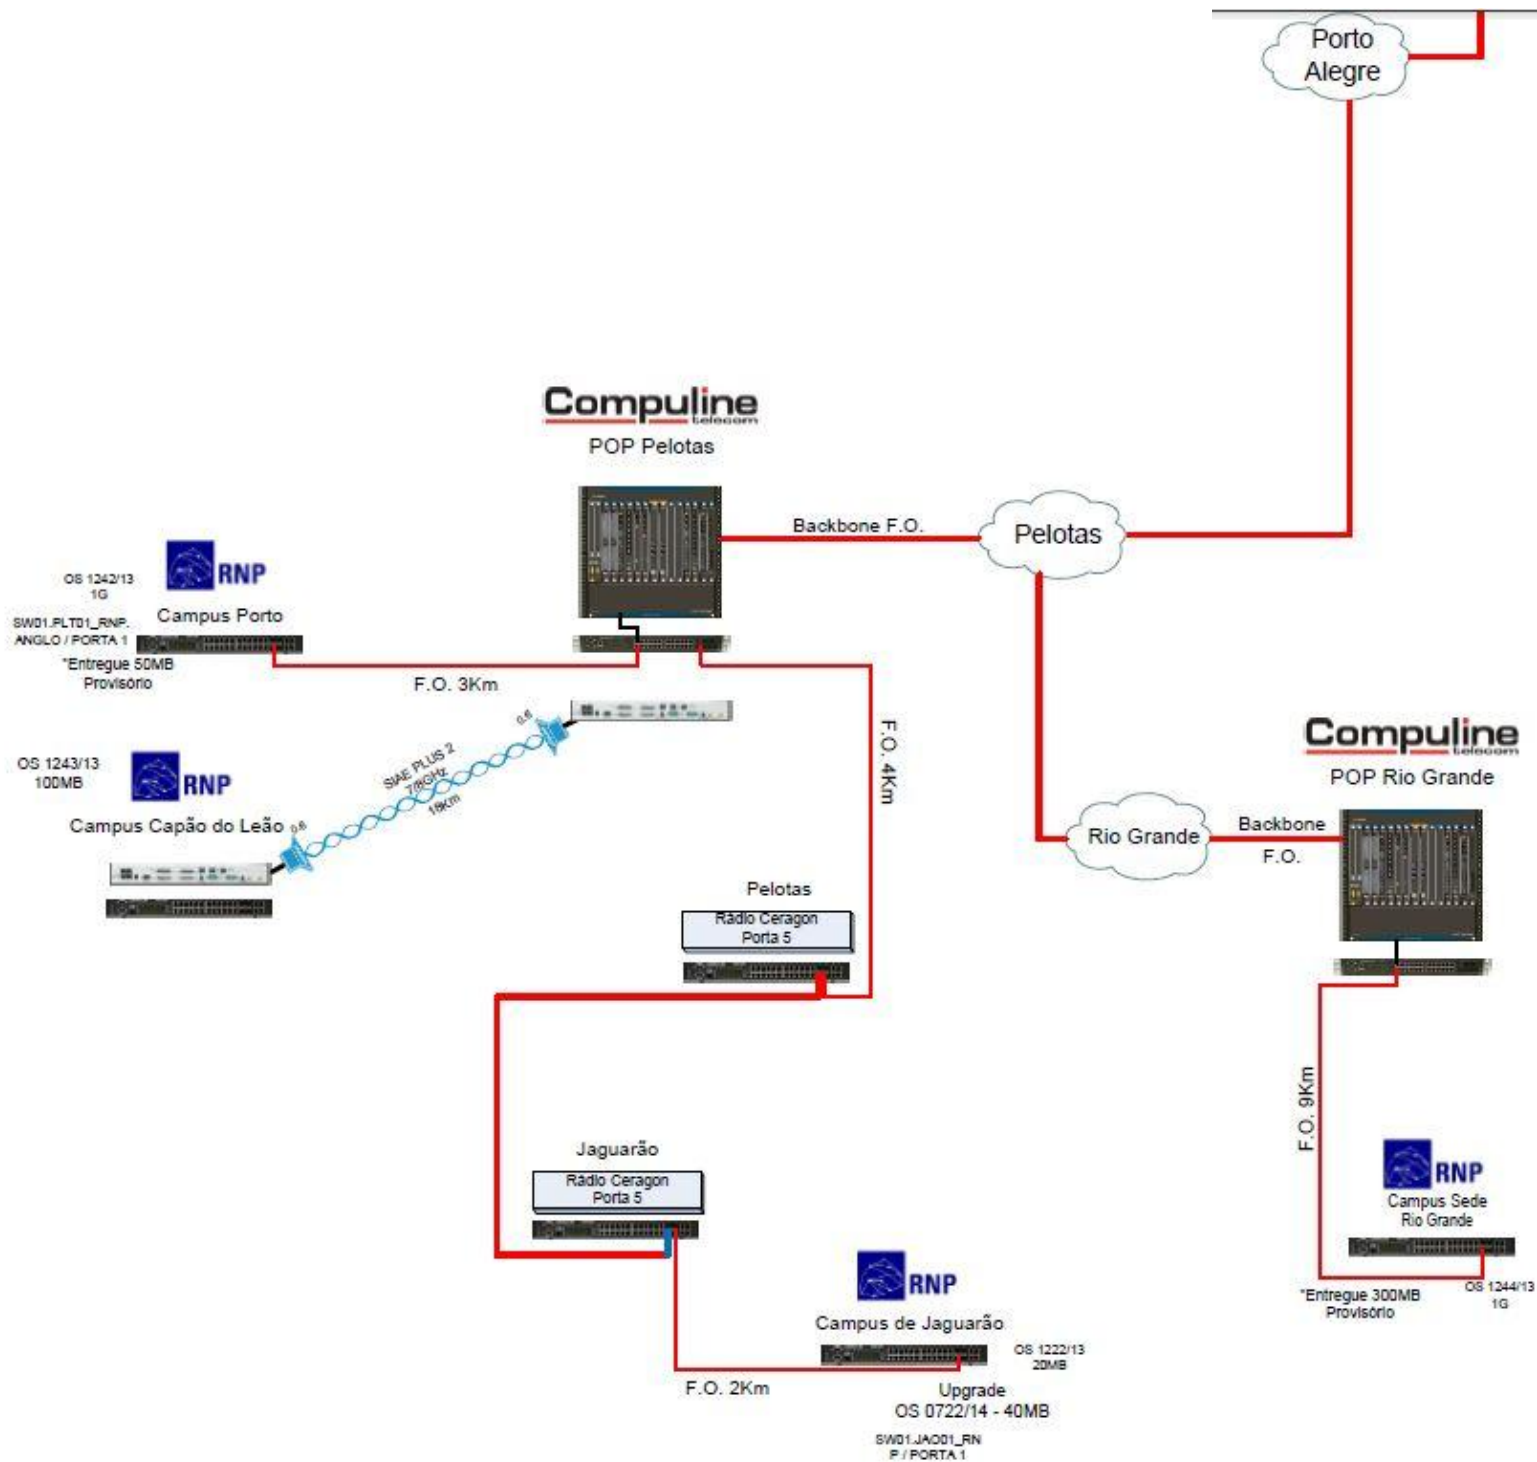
Porto Alegre

Compuline telecom
POP Pelotas

Backbone F.O.

Pelotas

RNP
OS 1242/13
1G
Campus Porto
SW01.PLT01_RNP.
ANGLO / PORTA 1
*Entregue 50MB
Provisório

F.O. 3Km

F.O. 4Km

OS 1243/13
100MB
RNP
Campus Capão do Leão

SIAE PLUS 2
7/8GHz
19Km
0,6
0,6

Compuline telecom
POP Rio Grande

Rio Grande
Backbone
F.O.

Pelotas
Rádio Ceragon
Porta 5

Jaguarão
Rádio Ceragon
Porta 5

F.O. 9Km

RNP
Campus Sede
Rio Grande
*Entregue 300MB
Provisório
OS 1244/13
1G

RNP
Campus de Jaguarão
OS 1222/13
20MB
F.O. 2Km
Upgrade
OS 0722/14 - 40MB
SW01.JAO01_RN
P / PORTA 1